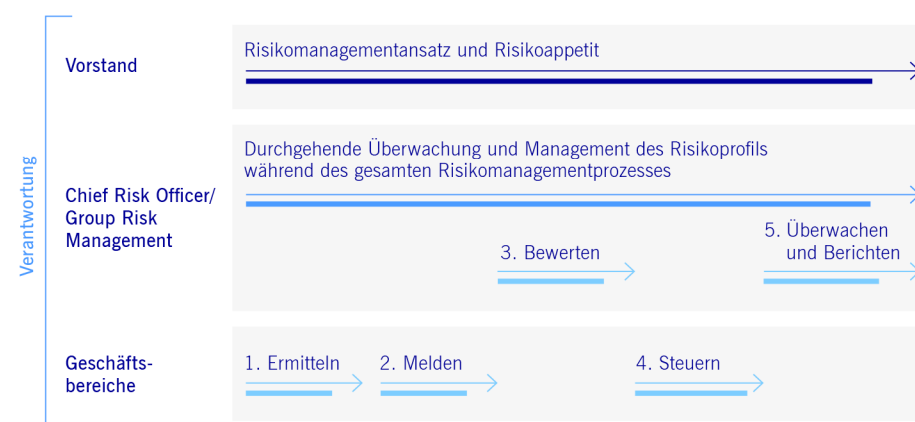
Verantwortung

Vorstand

Risikomanagementansatz und Risikoappetit

Chief Risk Officer/ Group Risk Management

Durchgehende Überwachung und Management des Risikoprofils während des gesamten Risikomanagementprozesses

3. Bewerten

5. Überwachen und Berichten

Geschäftsbereiche

1. Ermitteln

2. Melden

4. Steuern